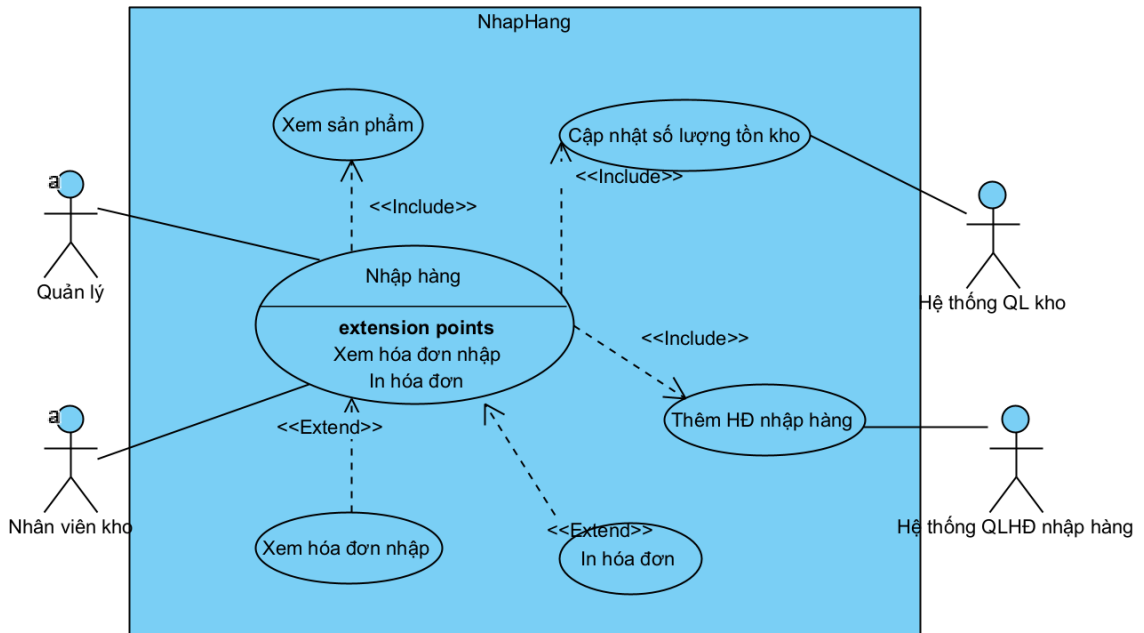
NhapHang

Xem sản phẩm

Cập nhật số lượng tồn kho

<<Include>>

<<Include>>

a

Quản lý

Nhập hàng

extension points
Xem hóa đơn nhập
In hóa đơn

Hệ thống QL kho

<<Include>>

Thêm HĐ nhập hàng

a

<<Extend>>

Nhân viên kho

<<Extend>>

Hệ thống QLHĐ nhập hàng

Xem hóa đơn nhập

In hóa đơn